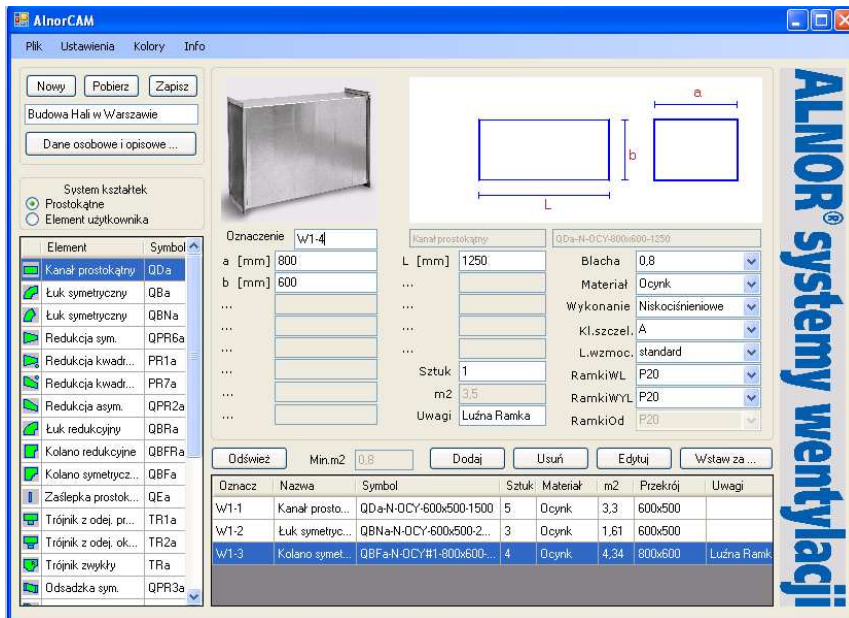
AlnorCAM

Plik Ustawienia Kolory Info

Nowy Pobierz Zapisz

Budowa Hali w Warszawie

Dane osobowe i opisowe ...

System kształtek
Prostokątne
Element użytkownika

| Element | Symbol |
|---|---|
| Kanał prostokątny | QDa |
| Łuk symetryczny | QBa |
| Łuk symetryczny | QBNa |
| Redukcja sym. | QPR6a |
| Redukcja kwadr... | PR1a |
| Redukcja kwadr... | PR7a |
| Redukcja asym. | QPR2a |
| Łuk redukcyjny | QBRa |
| Kolano redukcyjne | QBFRa |
| Kolano symetrycz... | QBFa |
| Zaślepka prostok... | QEa |
| Trójnik z odej. pr... | TR1a |
| Trójnik z odej. ok... | TR2a |
| Trójnik zwykły | TRa |
| Odsadzka sym. | QPR3a |

a
b
L

Oznaczenie W1-4
Kanał prostokątny
QDa-N-OCY-800x600-1250

a [mm] 800
b [mm] 600
L [mm] 1250
...
Sztuk 1
m2 3,5
Uwagi Luźna Ramka

Blacha 0,8
Materiał Ocynk
Wykonanie Niskociśnieniowe
Kl.szczel. A
L.wzmoc. standard
RamkiWL P20
RamkiWYL P20
RamkiOd P20

Odśwież Min.m2 0,8 Dodaj Usuń Edytuj Wstaw za ...

| Oznacz | Nazwa | Symbol | Sztuk | Materiał | m2 | Przekrój | Uwagi |
|---|---|---|---|---|---|---|---|
| W1-1 | Kanał prosto... | QDa-N-OCY-600x500-1500 | 5 | Ocynk | 3,3 | 600x500 | |
| W1-2 | Łuk symetryc... | QBNa-N-OCY-600x500-2... | 3 | Ocynk | 1,61 | 600x500 | |
| W1-3 | Kolano symet... | QBFa-N-OCY#1-800x600-... | 4 | Ocynk | 4,34 | 800x600 | Luźna Ramk |

ALNOR® systemy wentylacji